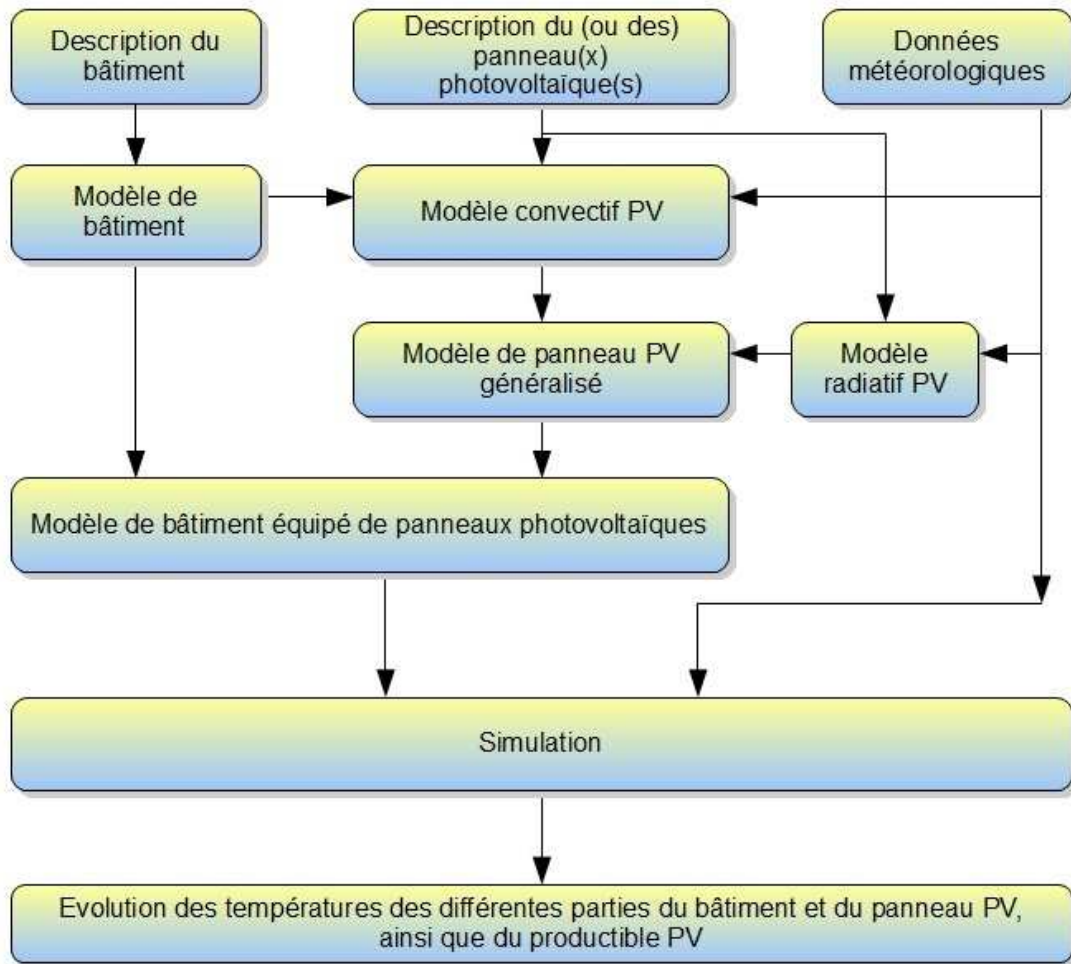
Description du bâtiment

Description du (ou des) panneau(x) photovoltaïque(s)

Données météorologiques

Modèle de bâtiment

Modèle convectif PV

Modèle de panneau PV généralisé

Modèle radiatif PV

Modèle de bâtiment équipé de panneaux photovoltaïques

Simulation

Evolution des températures des différentes parties du bâtiment et du panneau PV, ainsi que du productible PV